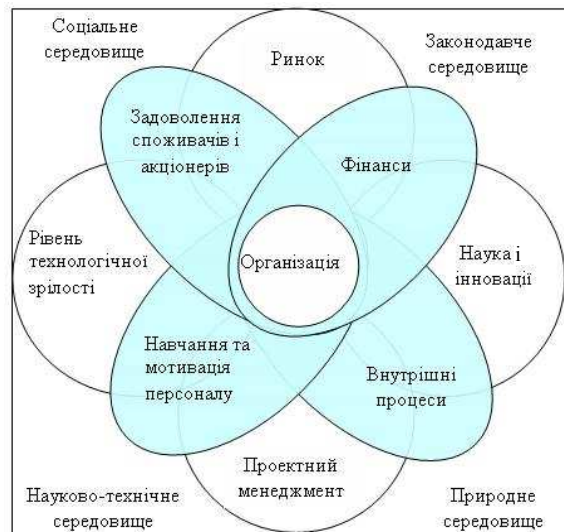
Соціальне середовище

Ринок

Законодавче середовище

Задоволення споживачів і акціонерів

Фінанси

Рівень технологічної зрілості

Організація

Наука і інновації

Навчання та мотивація персоналу

Внутрішні процеси

Проектний менеджмент

Науково-технічне середовище

Природне середовище